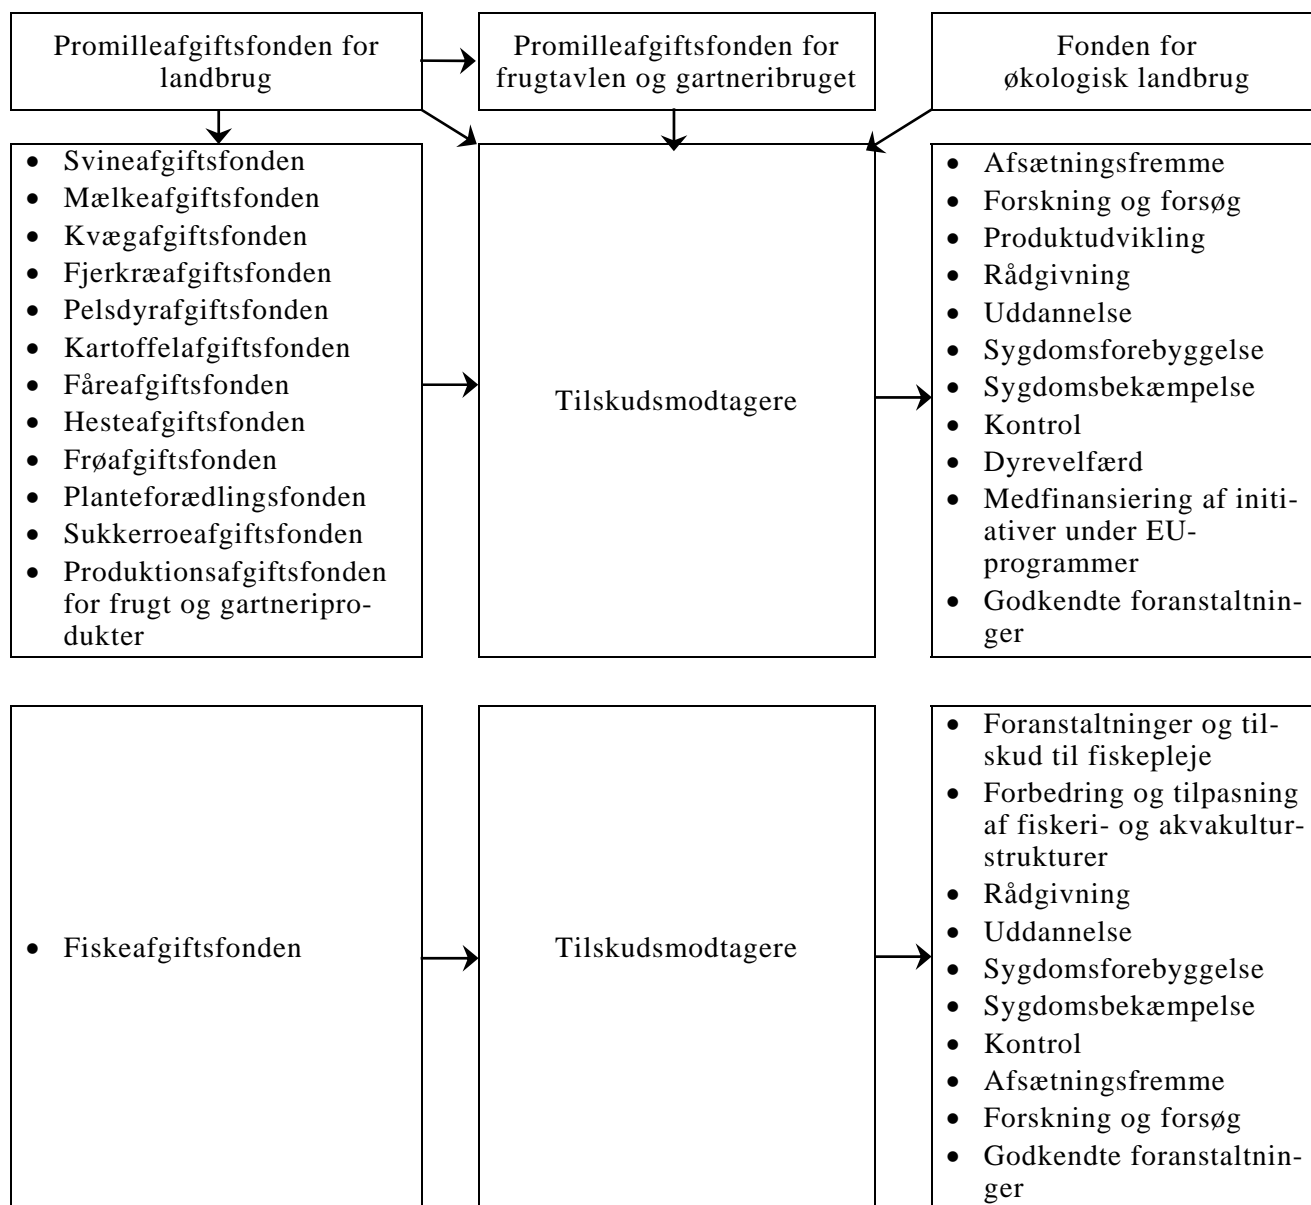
Promilleafgiftsfonden for landbrug

Promilleafgiftsfonden for frugtavlen og gartneribruget

Fonden for økologisk landbrug

- Svineafgiftsfonden
- Mælkeafgiftsfonden
- Kvægafgiftsfonden
- Fjerkræafgiftsfonden
- Pelsdyrafgiftsfonden
- Kartoffelafgiftsfonden
- Fåreafgiftsfonden
- Hesteafgiftsfonden
- Frøafgiftsfonden
- Planteforædlingsfonden
- Sukkerroeafgiftsfonden
- Produktionsafgiftsfonden for frugt og gartneriprodukter

Tilskudsmodtagere

- Afsætningsfremme
- Forskning og forsøg
- Produktudvikling
- Rådgivning
- Uddannelse
- Sygdomsforebyggelse
- Sygdomsbekæmpelse
- Kontrol
- Dyrevelfærd
- Medfinansiering af initiativer under EU-programmer
- Godkendte foranstaltninger

- Fiskeafgiftsfonden

Tilskudsmodtagere

- Foranstaltninger og tilskud til fiskepleje
- Forbedring og tilpasning af fiskeri- og akvakulturstrukturer
- Rådgivning
- Uddannelse
- Sygdomsforebyggelse
- Sygdomsbekæmpelse
- Kontrol
- Afsætningsfremme
- Forskning og forsøg
- Godkendte foranstaltninger